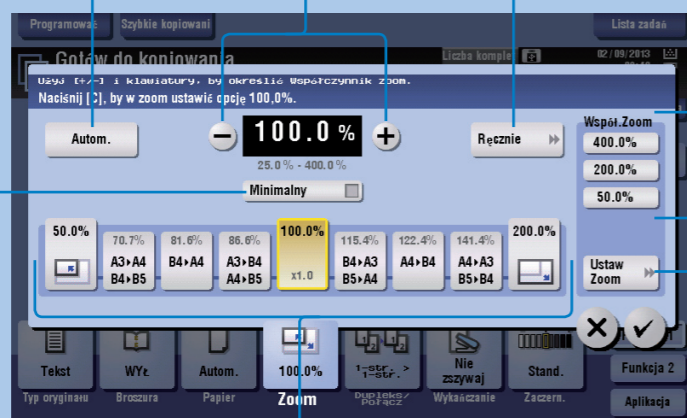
Programowe
Szybkie kopiowani
Lista zadań
Gotów do kopiowania
Liczba komplet
02/09/2013

Użyj [+/-] i klawiatury, by określić Współczynnik zoom.
Naciśnij [C], by w zoom ustawić opcję 100,0%.

Autom.
100.0 %
25.0 % - 400.0 %
Ręcznie
Minimalny
Współ.Zoom
400.0%
200.0%
50.0%

50.0%
70.7% A3▸A4 B4▸B5
81.6% B4▸A4
86.6% A3▸B4 A4▸B5
100.0% x1.0
115.4% B4▸A3 B5▸A4
122.4% A4▸B4
141.4% A4▸A3 B5▸B4
200.0%
Ustaw Zoom

Tekst
Typ oryginału
Wył.
Broszura
Autom.
Papier
100.0%
Zoom
1-str. > 1-str.
Dupleks/Połącz
Nie zszywaj
Wykańczanie
Stand.
Zaczern.
Funkcja 2
Aplikacja